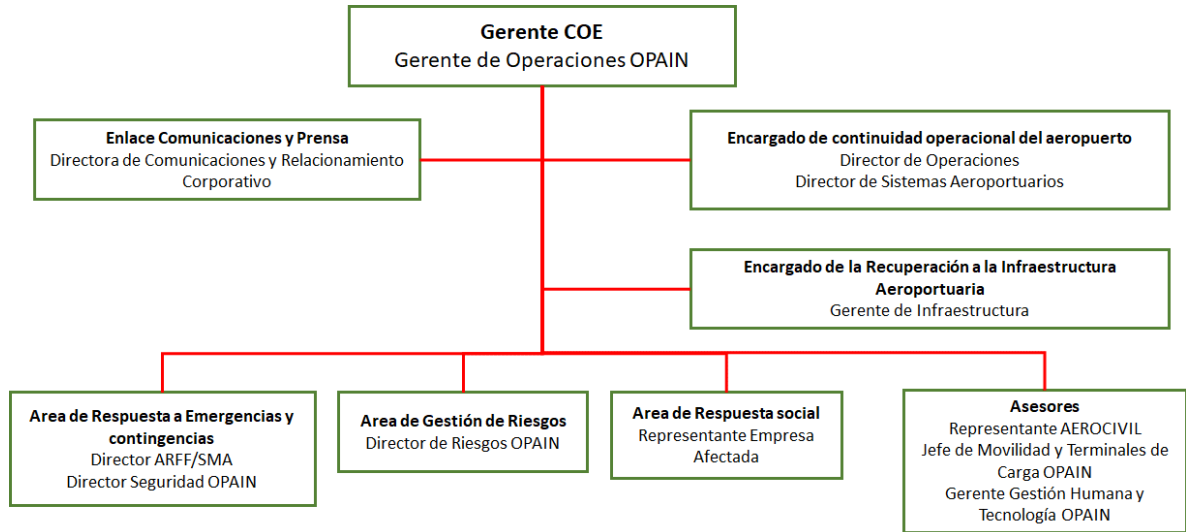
Gerente COE
Gerente de Operaciones OPAIN

Enlace Comunicaciones y Prensa
Directora de Comunicaciones y Relacionamiento Corporativo

Encargado de continuidad operacional del aeropuerto
Director de Operaciones
Director de Sistemas Aeroportuarios

Encargado de la Recuperación a la Infraestructura Aeroportuaria
Gerente de Infraestructura

Area de Respuesta a Emergencias y contingencias
Director ARFF/SMA
Director Seguridad OPAIN

Area de Gestión de Riesgos
Director de Riesgos OPAIN

Area de Respuesta social
Representante Empresa Afectada

Asesores
Representante AEROCIVIL
Jefe de Movilidad y Terminales de Carga OPAIN
Gerente Gestión Humana y Tecnología OPAIN